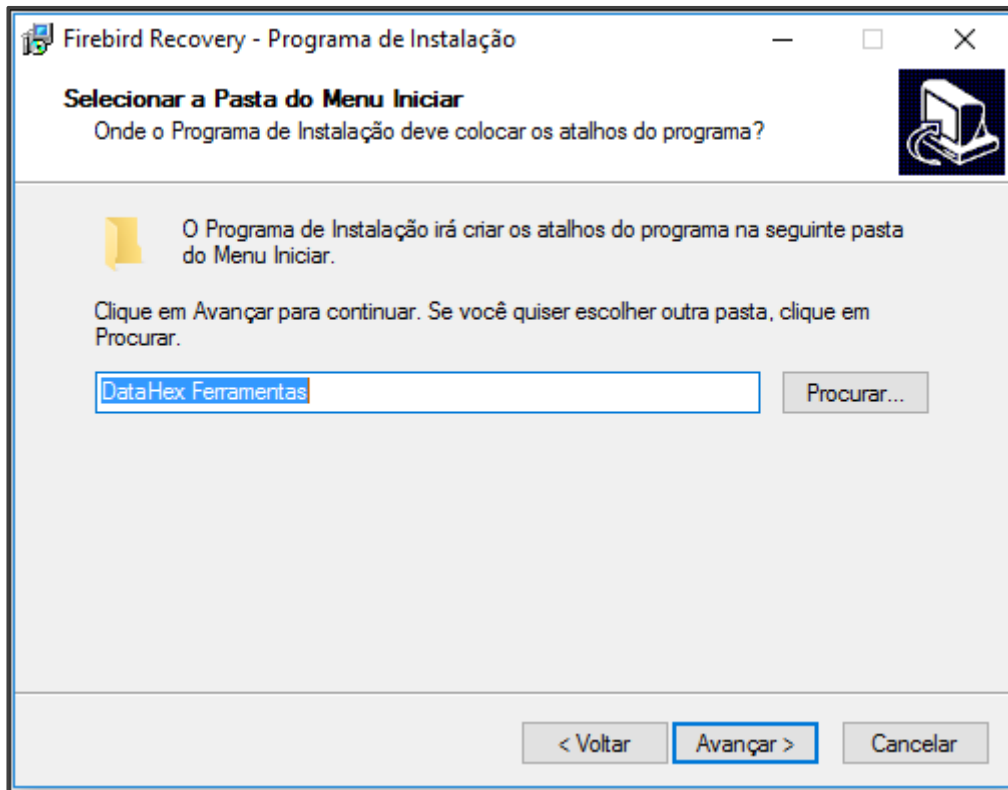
Firebird Recovery - Programa de Instalação

Selecionar a Pasta do Menu Iniciar
Onde o Programa de Instalação deve colocar os atalhos do programa?

O Programa de Instalação irá criar os atalhos do programa na seguinte pasta do Menu Iniciar.

Clique em Avançar para continuar. Se você quiser escolher outra pasta, clique em Procurar.

DataHex Ferramentas

Procurar...

< Voltar

Avançar >

Cancelar